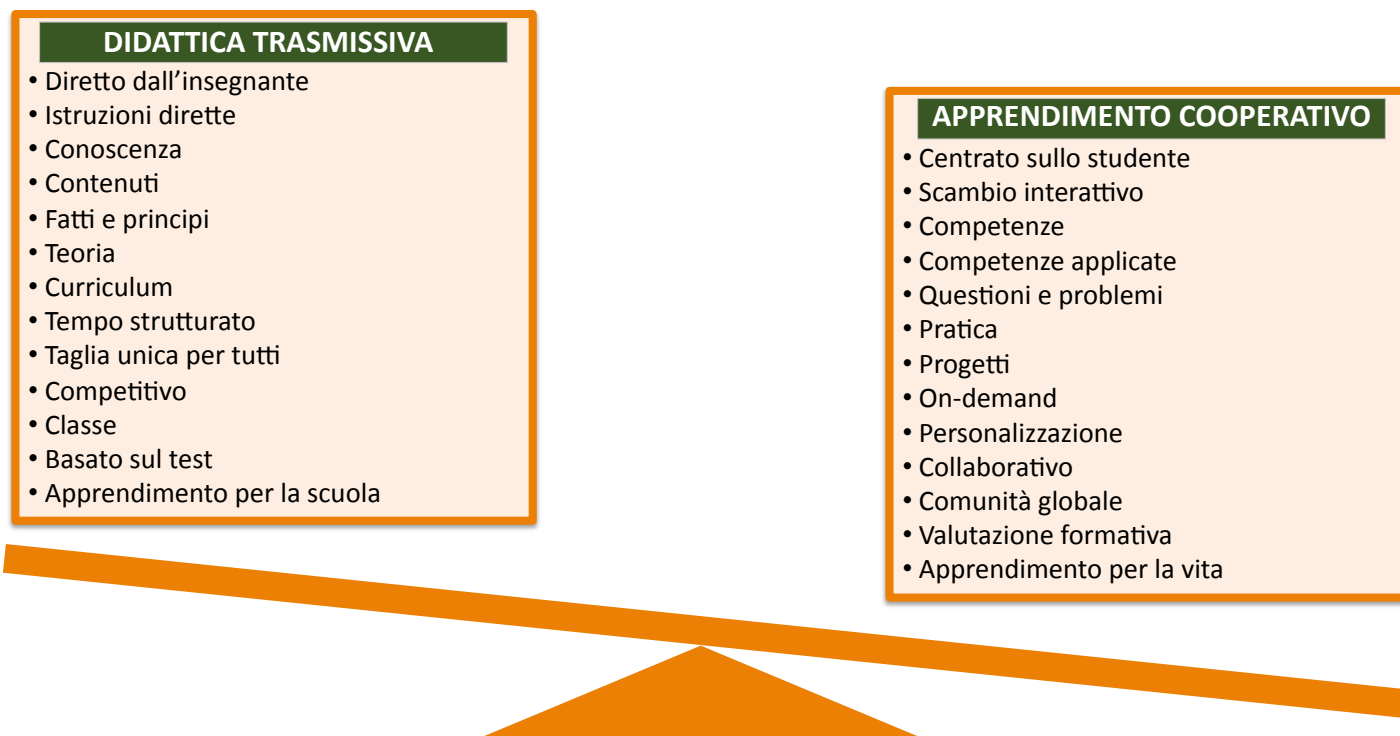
DIDATTICA TRASMISSIVA

• Diretto dall'insegnante
• Istruzioni dirette
• Conoscenza
• Contenuti
• Fatti e principi
• Teoria
• Curriculum
• Tempo strutturato
• Taglia unica per tutti
• Competitivo
• Classe
• Basato sul test
• Apprendimento per la scuola

APPRENDIMENTO COOPERATIVO

• Centrato sullo studente
• Scambio interattivo
• Competenze
• Competenze applicate
• Questioni e problemi
• Pratica
• Progetti
• On-demand
• Personalizzazione
• Collaborativo
• Comunità globale
• Valutazione formativa
• Apprendimento per la vita